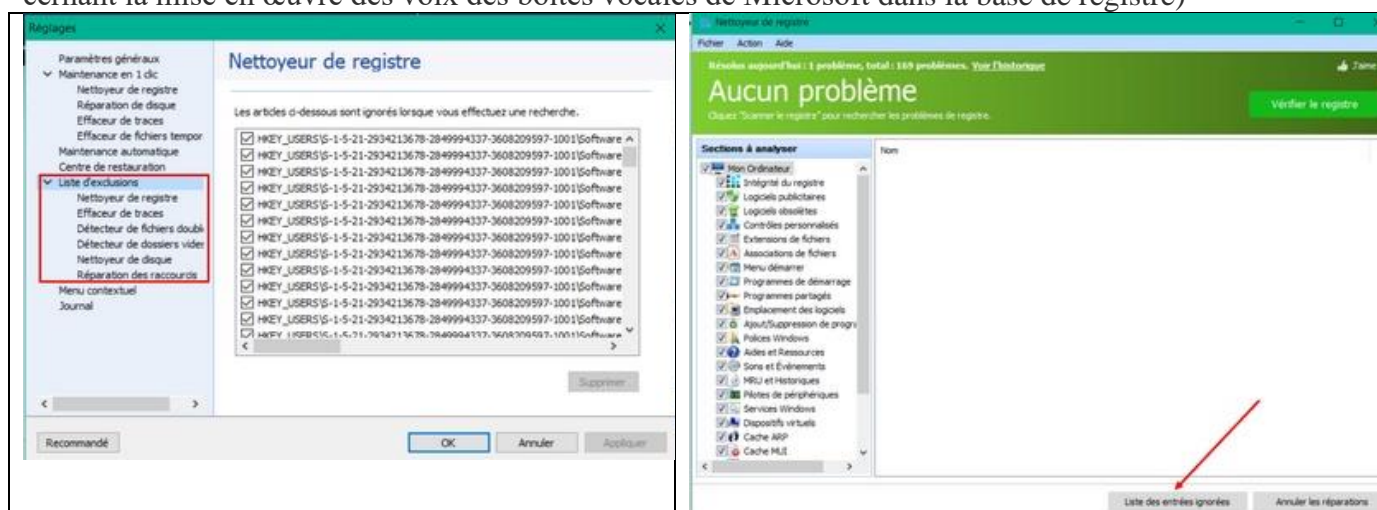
cernant la mise en œuvre des voix des boîtes vocales de Microsoft dans la base de registre)

Réglages

Paramètres généraux
Maintenance en 1 clic
Nettoyeur de registre
Réparation de disque
Effaceur de traces
Effaceur de fichiers tempor
Maintenance automatique
Centre de restauration
Liste d'exclusions
Nettoyeur de registre
Effaceur de traces
Détecteur de fichiers doubl
Détecteur de dossiers vide
Nettoyeur de disque
Réparation des raccourcis
Menu contextuel
Journal

Nettoyeur de registre

Les articles ci-dessous sont ignorés lorsque vous effectuez une recherche.

HKEY_USERS\S-1-5-21-2934213678-2849994337-3608209597-1001\Software
HKEY_USERS\S-1-5-21-2934213678-2849994337-3608209597-1001\Software
HKEY_USERS\S-1-5-21-2934213678-2849994337-3608209597-1001\Software
HKEY_USERS\S-1-5-21-2934213678-2849994337-3608209597-1001\Software
HKEY_USERS\S-1-5-21-2934213678-2849994337-3608209597-1001\Software
HKEY_USERS\S-1-5-21-2934213678-2849994337-3608209597-1001\Software
HKEY_USERS\S-1-5-21-2934213678-2849994337-3608209597-1001\Software
HKEY_USERS\S-1-5-21-2934213678-2849994337-3608209597-1001\Software
HKEY_USERS\S-1-5-21-2934213678-2849994337-3608209597-1001\Software
HKEY_USERS\S-1-5-21-2934213678-2849994337-3608209597-1001\Software
HKEY_USERS\S-1-5-21-2934213678-2849994337-3608209597-1001\Software
HKEY_USERS\S-1-5-21-2934213678-2849994337-3608209597-1001\Software
HKEY_USERS\S-1-5-21-2934213678-2849994337-3608209597-1001\Software

Supprimer

Recommandé
OK
Annuler
Appliquer

Nettoyeur de registre
Fichier Action Aide
Résolus aujourd'hui : 1 problème, total : 169 problèmes. Voir l'historique
J'aime
Aucun problème
Cliquez "Scanner le registre" pour rechercher les problèmes de registre.
Vérifier le registre

Sections à analyser
Nom
Mon Ordinateur
Intégrité du registre
Logiciels publicitaires
Logiciels obsolètes
Contrôles personnalisés
Extensions de fichiers
Associations de fichiers
Menu démarrer
Programmes de démarrage
Programmes partagés
Emplacement des logiciels
Ajout/Suppression de progr
Polices Windows
Aides et Ressources
Sons et Événements
MRU et Historiques
Pilotes de périphériques
Services Windows
Dispositifs virtuels
Cache ARP
Cache MUI

Liste des entrées ignorées
Annuler les réparations